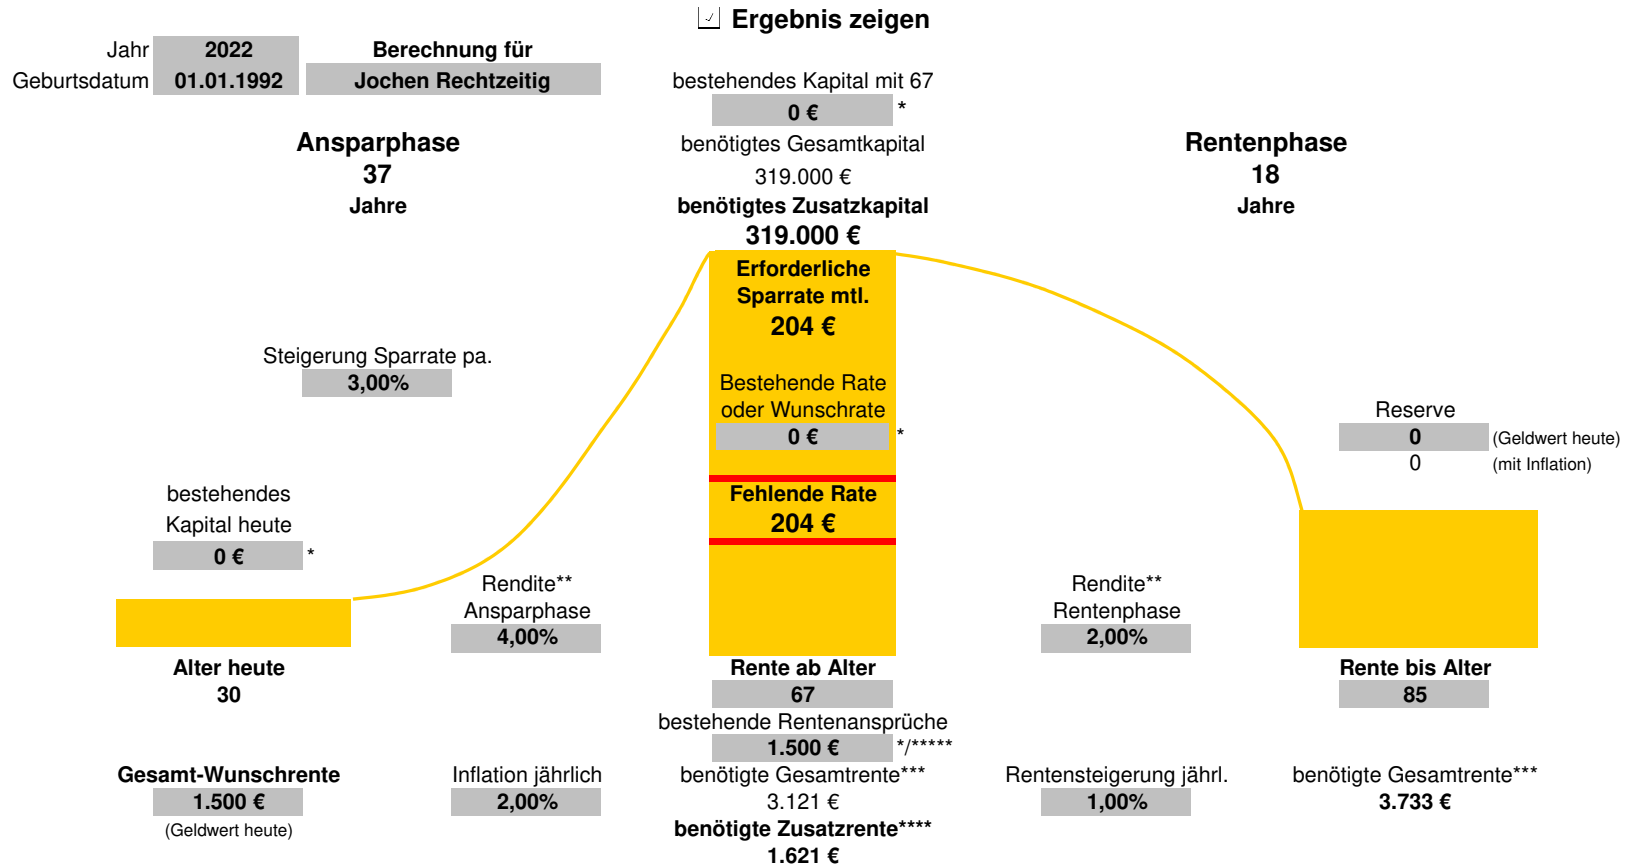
☑ Ergebnis zeigen

Jahr 2022
Geburtsdatum 01.01.1992

Berechnung für
Jochen Rechtzeitig

bestehendes Kapital mit 67
0 € *
benötigtes Gesamtkapital
319.000 €
benötigtes Zusatzkapital
319.000 €

Ansparphase
37
Jahre

Rentenphase
18
Jahre

Erforderliche Sparrate mtl.
204 €

Steigerung Sparrate pa.
3,00%

Bestehende Rate oder Wunschrate
0 € *

Reserve
0 (Geldwert heute)
0 (mit Inflation)

Fehlende Rate
204 €

bestehendes Kapital heute
0 € *

Rendite** Ansparphase
4,00%

Rendite** Rentenphase
2,00%

Alter heute
30

Rente ab Alter
67

Rente bis Alter
85

bestehende Rentenansprüche
1.500 € */*****

Gesamt-Wunschrente
1.500 €
(Geldwert heute)

Inflation jährlich
2,00%

benötigte Gesamtrente***
3.121 €
benötigte Zusatzrente****
1.621 €

Rentensteigerung jährl.
1,00%

benötigte Gesamtrente***
3.733 €